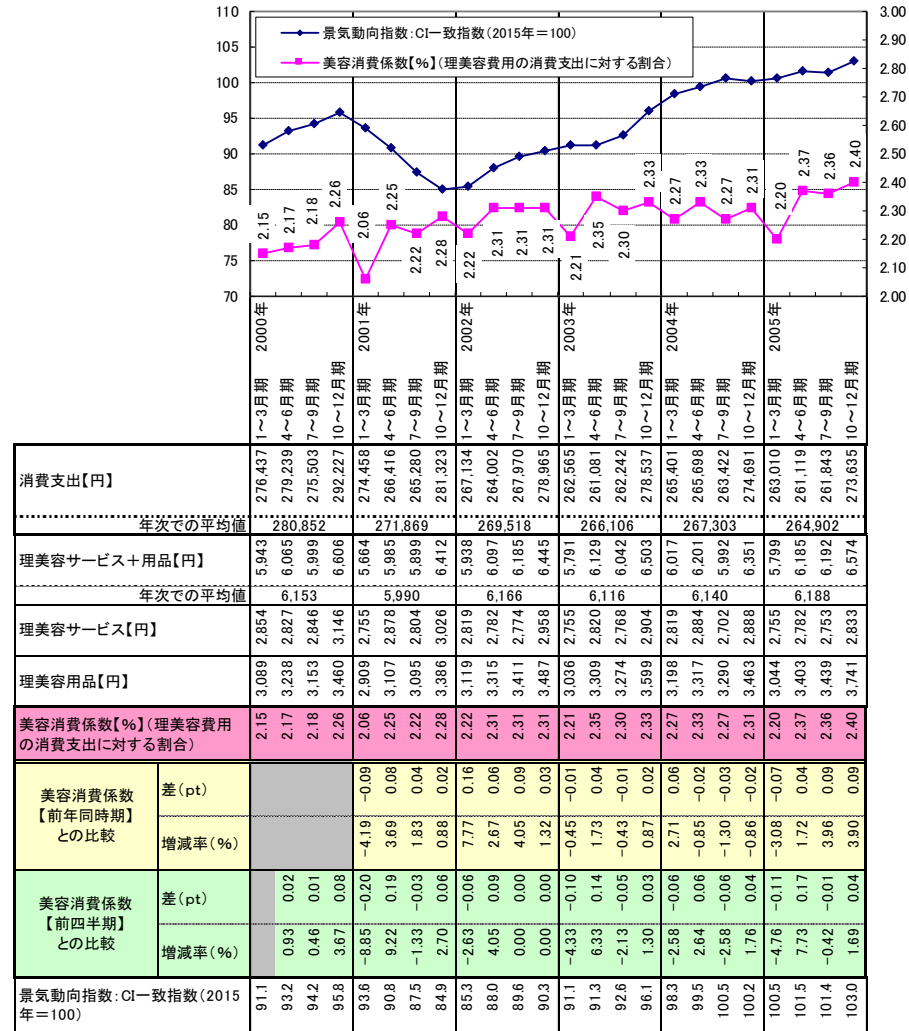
景気動向指数:CI一致指数(2015年=100)
美容消費係数【%】(理美容費用の消費支出に対する割合)

110
105
100
95
90
85
80
75
70

3.00
2.90
2.80
2.70
2.60
2.50
2.40
2.30
2.20
2.10
2.00

2.15 2.17 2.18 2.26 2.06 2.25 2.22 2.28 2.22 2.31 2.31 2.31 2.21 2.35 2.30 2.33 2.27 2.33 2.27 2.31 2.20 2.37 2.36 2.40

| | | 2000年 1~3月期 | 4~6月期 | 7~9月期 | 10~12月期 | 2001年 1~3月期 | 4~6月期 | 7~9月期 | 10~12月期 | 2002年 1~3月期 | 4~6月期 | 7~9月期 | 10~12月期 | 2003年 1~3月期 | 4~6月期 | 7~9月期 | 10~12月期 | 2004年 1~3月期 | 4~6月期 | 7~9月期 | 10~12月期 | 2005年 1~3月期 | 4~6月期 | 7~9月期 | 10~12月期 |
|---|---|---|---|---|---|---|---|---|---|---|---|---|---|---|---|---|---|---|---|---|---|---|---|---|---|
| 消費支出【円】 | | 276,437 | 279,239 | 275,503 | 292,227 | 274,458 | 266,416 | 265,280 | 281,323 | 267,134 | 264,002 | 267,970 | 278,965 | 262,565 | 261,081 | 262,242 | 278,537 | 265,401 | 265,698 | 263,422 | 274,691 | 263,010 | 261,119 | 261,843 | 273,635 |
| 年次での平均値 | | 280,852 | | | | 271,869 | | | | 269,518 | | | | 266,106 | | | | 267,303 | | | | 264,902 | | | |
| 理美容サービス+用品【円】 | | 5,943 | 6,065 | 5,999 | 6,606 | 5,664 | 5,985 | 5,899 | 6,412 | 5,938 | 6,097 | 6,185 | 6,445 | 5,791 | 6,129 | 6,042 | 6,503 | 6,017 | 6,201 | 5,992 | 6,351 | 5,799 | 6,185 | 6,192 | 6,574 |
| 年次での平均値 | | 6,153 | | | | 5,990 | | | | 6,166 | | | | 6,116 | | | | 6,140 | | | | 6,188 | | | |
| 理美容サービス【円】 | | 2,854 | 2,827 | 2,846 | 3,146 | 2,755 | 2,878 | 2,804 | 3,026 | 2,819 | 2,782 | 2,774 | 2,958 | 2,755 | 2,820 | 2,768 | 2,904 | 2,819 | 2,884 | 2,702 | 2,888 | 2,755 | 2,782 | 2,753 | 2,833 |
| 理美容用品【円】 | | 3,089 | 3,238 | 3,153 | 3,460 | 2,909 | 3,107 | 3,095 | 3,386 | 3,119 | 3,315 | 3,411 | 3,487 | 3,036 | 3,309 | 3,274 | 3,599 | 3,198 | 3,317 | 3,290 | 3,463 | 3,044 | 3,403 | 3,439 | 3,741 |
| 美容消費係数【%】(理美容費用の消費支出に対する割合) | | 2.15 | 2.17 | 2.18 | 2.26 | 2.06 | 2.25 | 2.22 | 2.28 | 2.22 | 2.31 | 2.31 | 2.31 | 2.21 | 2.35 | 2.30 | 2.33 | 2.27 | 2.33 | 2.27 | 2.31 | 2.20 | 2.37 | 2.36 | 2.40 |
| 美容消費係数【前年同時期】との比較 | 差(pt) | | | | | -0.09 | 0.08 | 0.04 | 0.02 | 0.16 | 0.06 | 0.09 | 0.03 | -0.01 | 0.04 | -0.01 | 0.02 | 0.06 | -0.02 | -0.03 | -0.02 | -0.07 | 0.04 | 0.09 | 0.09 |
| | 増減率(%) | | | | | -4.19 | 3.69 | 1.83 | 0.88 | 7.77 | 2.67 | 4.05 | 1.32 | -0.45 | 1.73 | -0.43 | 0.87 | 2.71 | -0.85 | -1.30 | -0.86 | -3.08 | 1.72 | 3.96 | 3.90 |
| 美容消費係数【前四半期】との比較 | 差(pt) | | 0.02 | 0.01 | 0.08 | -0.20 | 0.19 | -0.03 | 0.06 | -0.06 | 0.09 | 0.00 | 0.00 | -0.10 | 0.14 | -0.05 | 0.03 | -0.06 | 0.06 | -0.06 | 0.04 | -0.11 | 0.17 | -0.01 | 0.04 |
| | 増減率(%) | | 0.93 | 0.46 | 3.67 | -8.85 | 9.22 | -1.33 | 2.70 | -2.63 | 4.05 | 0.00 | 0.00 | -4.33 | 6.33 | -2.13 | 1.30 | -2.58 | 2.64 | -2.58 | 1.76 | -4.76 | 7.73 | -0.42 | 1.69 |
| 景気動向指数:CI一致指数(2015年=100) | | 91.1 | 93.2 | 94.2 | 95.8 | 93.6 | 90.8 | 87.5 | 84.9 | 85.3 | 88.0 | 89.6 | 90.3 | 91.1 | 91.3 | 92.6 | 96.1 | 98.3 | 99.5 | 100.5 | 100.2 | 100.5 | 101.5 | 101.4 | 103.0 |